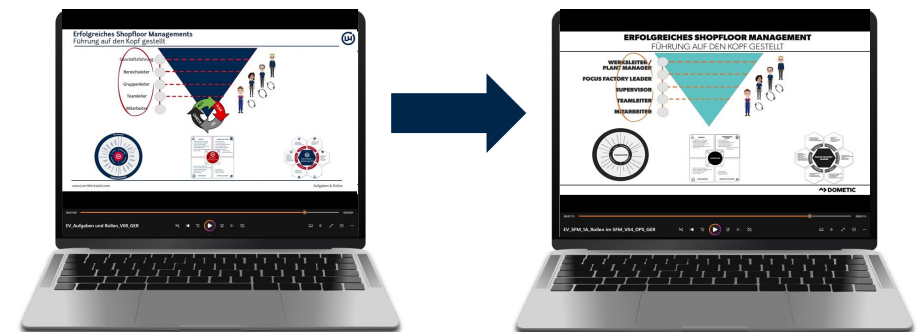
Erfolgreiches Shopfloor Managements
Führung auf den Kopf gestellt

Geschäftsführung
Bereichsleiter
Gruppenleiter
Teamleiter
Mitarbeiter

www.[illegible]
Aufgaben & Rollen

EV_Aufgaben und Rollen_V09_GER

ERFOLGREICHES SHOPFLOOR MANAGEMENT
FÜHRUNG AUF DEN KOPF GESTELLT

WERKSLEITER / PLANT MANAGER
FOCUS FACTORY LEADER
SUPERVISOR
TEAMLEITER
MITARBEITER

DOMETIC

EV_SFM_1A_Rollen im SFM_V04_DPS_GER